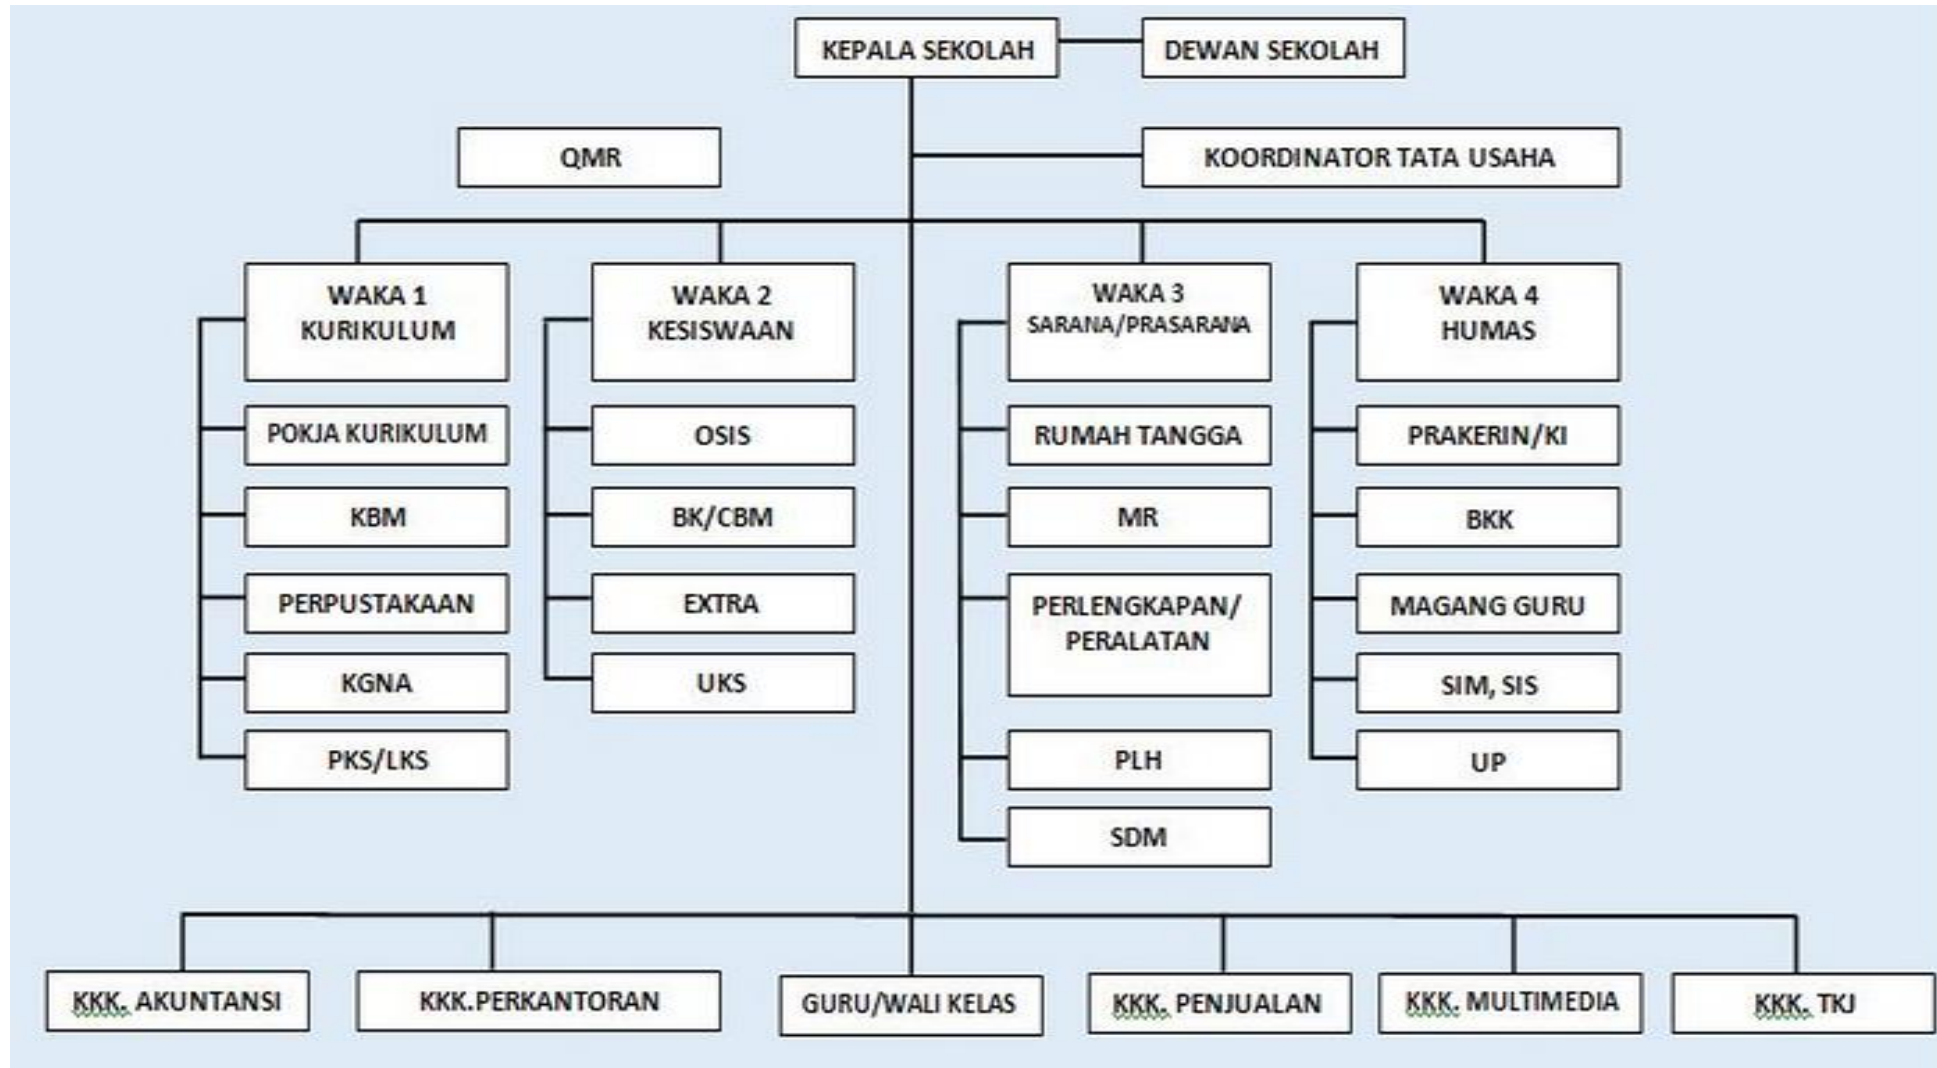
KEPALA SEKOLAH

DEWAN SEKOLAH

QMR

KOORDINATOR TATA USAHA

WAKA 1
KURIKULUM

POKJA KURIKULUM

KBM

PERPUSTAKAAN

KGNA

PKS/LKS

WAKA 2
KESISWAAN

OSIS

BK/CBM

EXTRA

UKS

WAKA 3
SARANA/PRASARANA

RUMAH TANGGA

MR

PERLENGKAPAN/
PERALATAN

PLH

SDM

WAKA 4
HUMAS

PRAKERIN/KI

BKK

MAGANG GURU

SIM, SIS

UP

KKK. AKUNTANSI

KKK.PERKANTORAN

GURU/WALI KELAS

KKK. PENJUALAN

KKK. MULTIMEDIA

KKK. TKJ